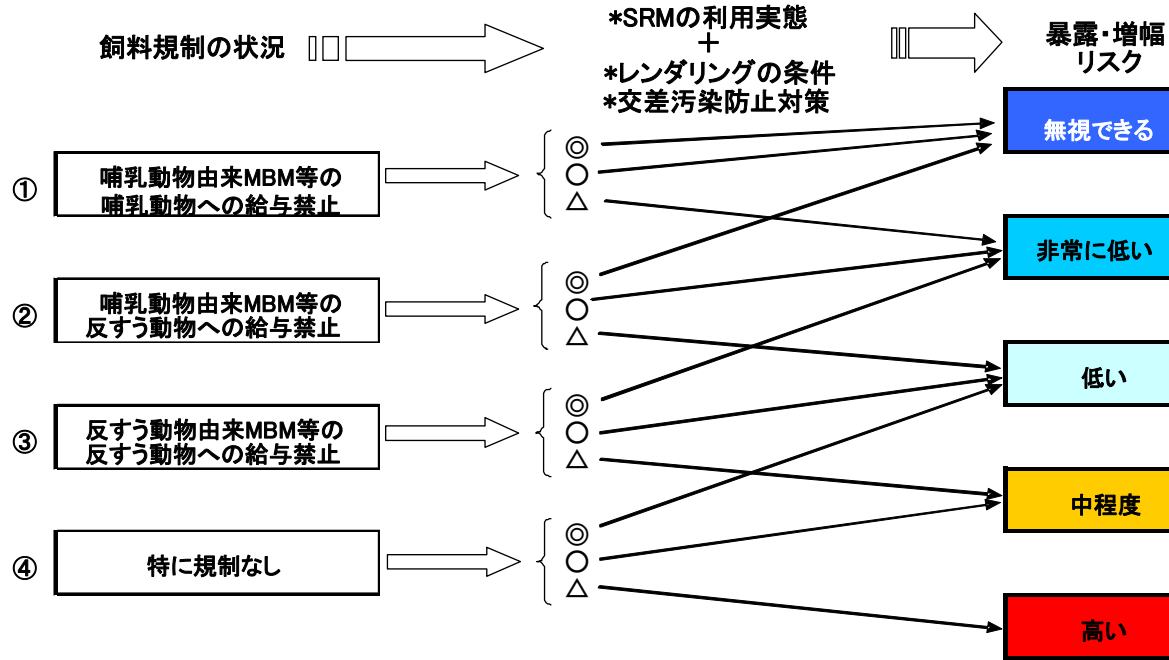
飼料規制の状況

*SRMの利用実態
＋
*レンダリングの条件
*交差汚染防止対策

暴露・増幅リスク

①
哺乳動物由来MBM等の哺乳動物への給与禁止

②
哺乳動物由来MBM等の反すう動物への給与禁止

③
反すう動物由来MBM等の反すう動物への給与禁止

④
特に規制なし

◎
○
△

◎
○
△

◎
○
△

◎
○
△

無視できる

非常に低い

低い

中程度

高い